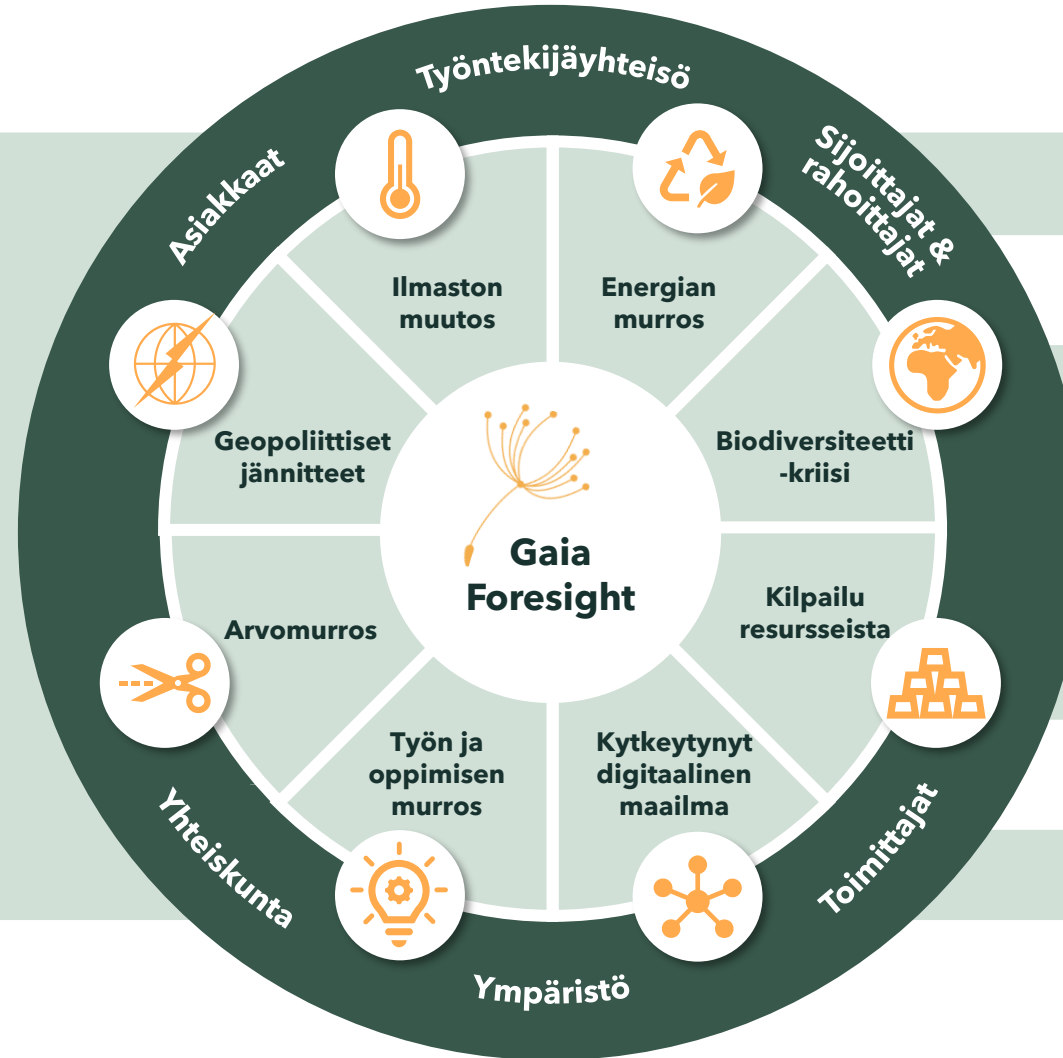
Työntekijäyhteisö

Sijoittajat & rahoittajat

Asiakkaat

Ilmaston muutos

Energian murros

Geopoliittiset jännitteet

Biodiversiteetti -kriisi

Gaia Foresight

Arvomurros

Kilpailu resursseista

Työn ja oppimisen murros

Kytkeytynyt digitaalinen maailma

Yhteiskunta

Toimittajat

Ympäristö